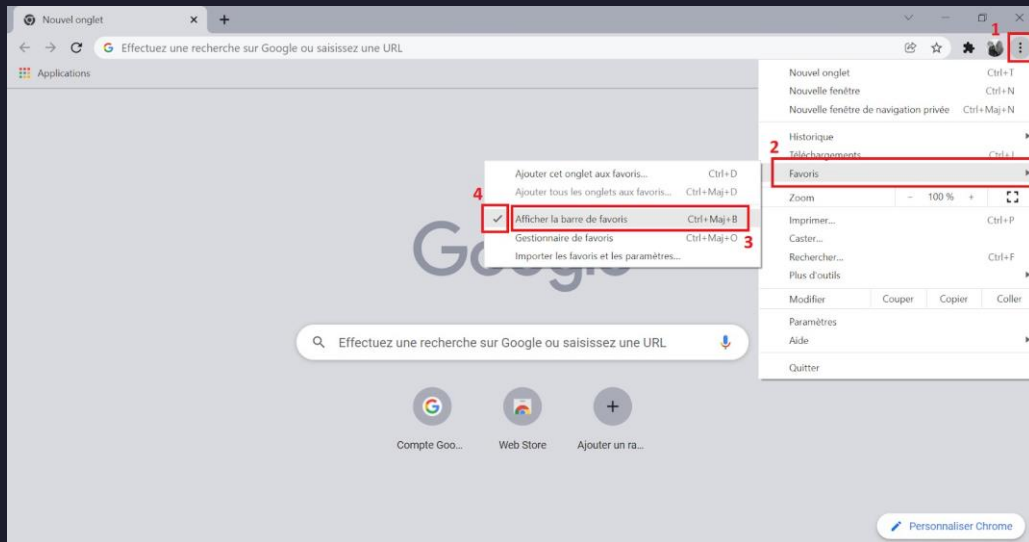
Nouvel onglet ×
+

Effectuez une recherche sur Google ou saisissez une URL

1

Applications

Nouvel onglet Ctrl+T
Nouvelle fenêtre Ctrl+N
Nouvelle fenêtre de navigation privée Ctrl+Maj+N

Historique
2
Téléchargements Ctrl+J
Favoris

Zoom - 100 % +

Imprimer... Ctrl+P
Caster...
Rechercher... Ctrl+F
Plus d'outils

Modifier Couper Copier Coller

Paramètres
Aide

Quitter

Ajouter cet onglet aux favoris... Ctrl+D
Ajouter tous les onglets aux favoris... Ctrl+Maj+D

4
Afficher la barre de favoris Ctrl+Maj+B
Gestionnaire de favoris Ctrl+Maj+O
3
Importer les favoris et les paramètres...

Google

Effectuez une recherche sur Google ou saisissez une URL

Compte Goo...
Web Store
Ajouter un ra...

Personnaliser Chrome